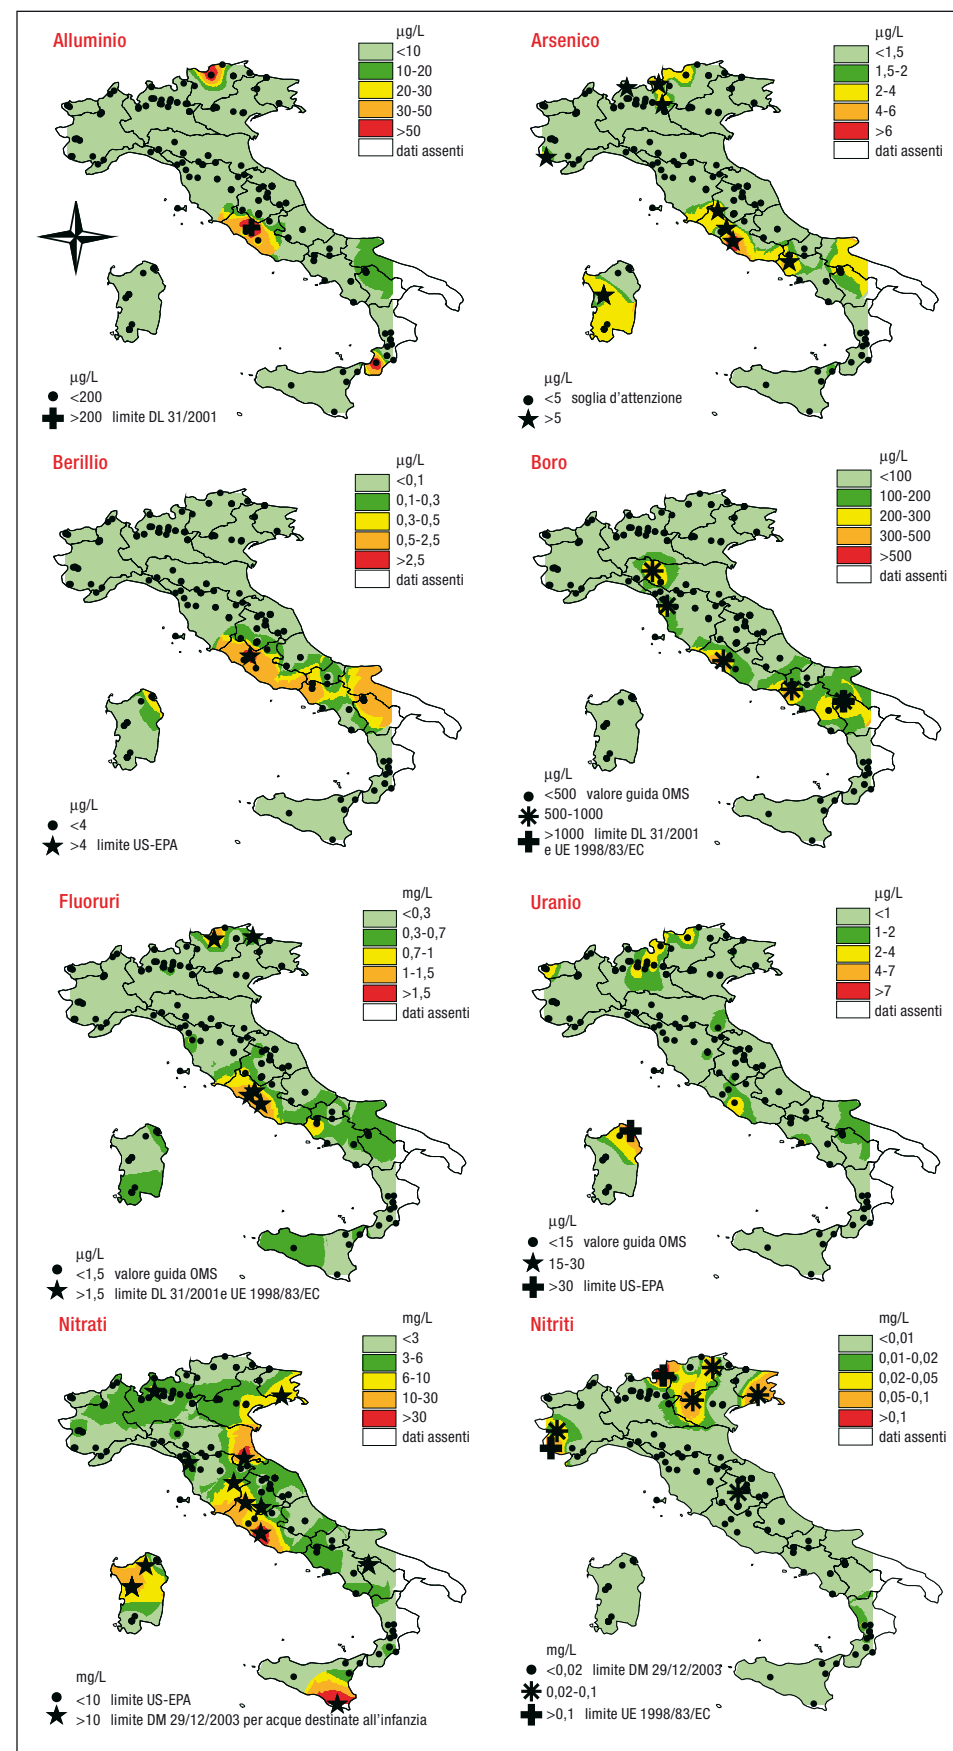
Alluminio

µg/L
<10
10-20
20-30
30-50
>50
dati assenti

µg/L
<200
>200 limite DL 31/2001

Arsenico

µg/L
<1,5
1,5-2
2-4
4-6
>6
dati assenti

µg/L
<5 soglia d'attenzione
>5

Berillio

µg/L
<0,1
0,1-0,3
0,3-0,5
0,5-2,5
>2,5
dati assenti

µg/L
<4
>4 limite US-EPA

Boro

µg/L
<100
100-200
200-300
300-500
>500
dati assenti

µg/L
<500 valore guida OMS
500-1000
>1000 limite DL 31/2001 e UE 1998/83/EC

Fluoruri

mg/L
<0,3
0,3-0,7
0,7-1
1-1,5
>1,5
dati assenti

µg/L
<1,5 valore guida OMS
>1,5 limite DL 31/2001e UE 1998/83/EC

Uranio

µg/L
<1
1-2
2-4
4-7
>7
dati assenti

µg/L
<15 valore guida OMS
15-30
>30 limite US-EPA

Nitrati

mg/L
<3
3-6
6-10
10-30
>30
dati assenti

mg/L
<10 limite US-EPA
>10 limite DM 29/12/2003 per acque destinate all'infanzia

Nitriti

mg/L
<0,01
0,01-0,02
0,02-0,05
0,05-0,1
>0,1
dati assenti

mg/L
<0,02 limite DM 29/12/2003
0,02-0,1
>0,1 limite UE 1998/83/EC